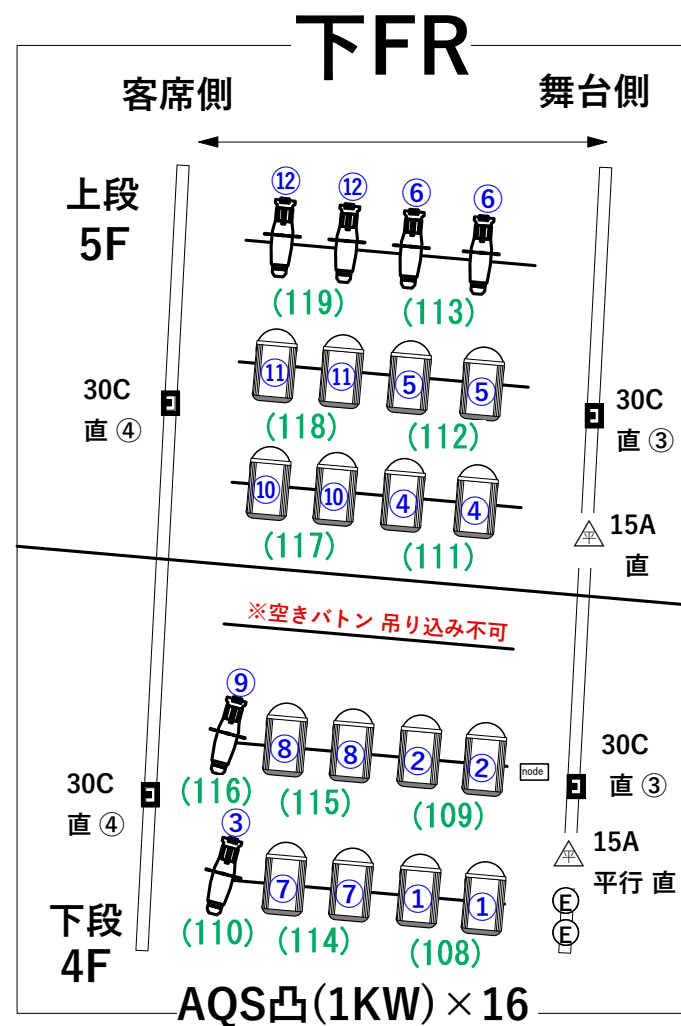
下FR

客席側

舞台側

上段
5F

⑫ ⑫ ⑥ ⑥

(119) (113)

⑪ ⑪ ⑤ ⑤

(118) (112)

⑩ ⑩ ④ ④

(117) (111)

30C
直 ④

30C
直 ③

平
15A
直

※空きバトン 吊り込み不可

⑨

⑧ ⑧ ② ②

node

(116) (115) (109)

30C
直 ④

30C
直 ③

③

⑦ ⑦ ① ①

平
15A
平行 直

E
E

下段
4F

(110) (114) (108)

AQS凸(1KW)×16